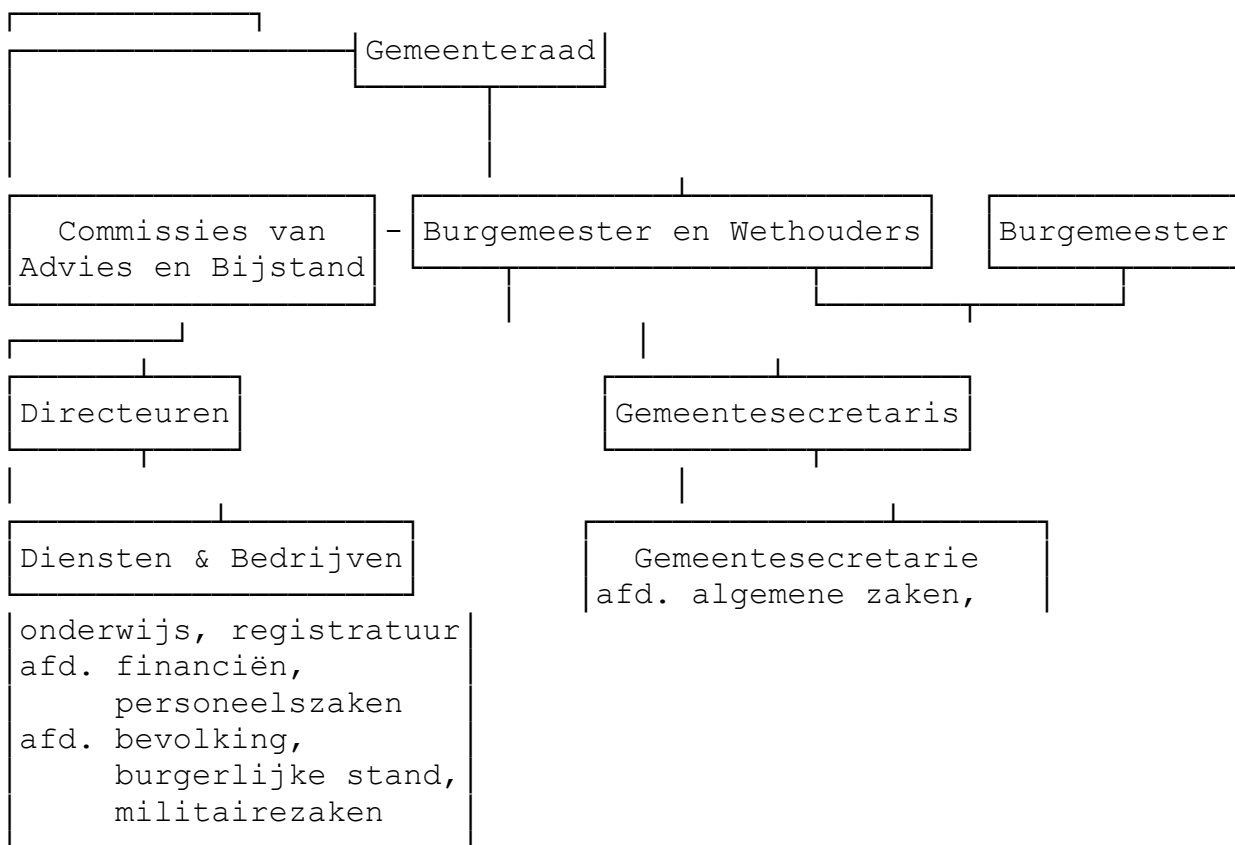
Gemeenteraad

Commissies van Advies en Bijstand

-

Burgemeester en Wethouders

Burgemeester

Directeuren

Gemeentesecretaris

Diensten & Bedrijven

Gemeentesecretarie
afd. algemene zaken,

onderwijs, registratuur
afd. financiën,
personeelszaken
afd. bevolking,
burgerlijke stand,
militairezaken